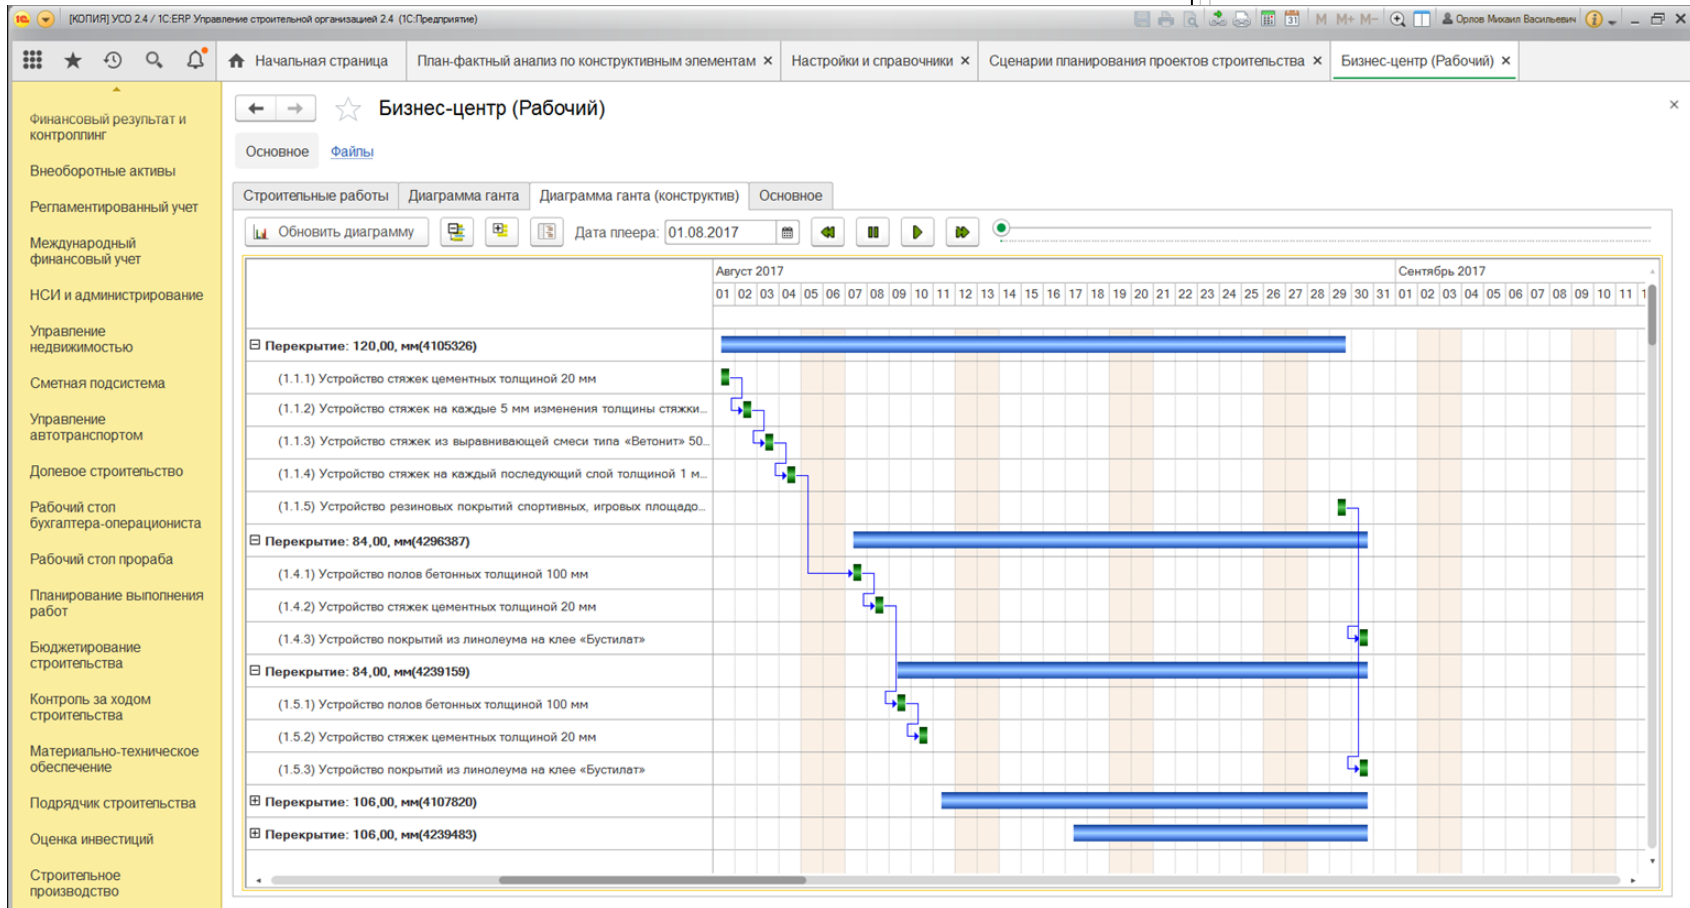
[КОПИЯ] УСО 2.4 / 1С:ERP Управление строительной организацией 2.4 (1С:Предприятие)

M M+ M- Орлов Михаил Васильевич

Начальная страница | План-фактный анализ по конструктивным элементам × | Настройки и справочники × | Сценарии планирования проектов строительства × | Бизнес-центр (Рабочий) ×

Финансовый результат и контроллинг
Внеоборотные активы
Регламентированный учет
Международный финансовый учет
НСИ и администрирование
Управление недвижимостью
Сметная подсистема
Управление автотранспортом
Долевое строительство
Рабочий стол бухгалтера-операциониста
Рабочий стол прораба
Планирование выполнения работ
Бюджетирование строительства
Контроль за ходом строительства
Материально-техническое обеспечение
Подрядчик строительства
Оценка инвестиций
Строительное производство

Бизнес-центр (Рабочий)

Основное Файлы

Строительные работы | Диаграмма ганта | Диаграмма ганта (конструктив) | Основное

Обновить диаграмму Дата плеера: 01.08.2017

Август 2017 Сентябрь 2017
01 02 03 04 05 06 07 08 09 10 11 12 13 14 15 16 17 18 19 20 21 22 23 24 25 26 27 28 29 30 31 01 02 03 04 05 06 07 08 09 10 11 1

⊟ Перекрытие: 120,00, мм(4105326)
(1.1.1) Устройство стяжек цементных толщиной 20 мм
(1.1.2) Устройство стяжек на каждые 5 мм изменения толщины стяжки...
(1.1.3) Устройство стяжек из выравнивающей смеси типа «Ветонит» 50...
(1.1.4) Устройство стяжек на каждый последующий слой толщиной 1 м...
(1.1.5) Устройство резиновых покрытий спортивных, игровых площадо...
⊟ Перекрытие: 84,00, мм(4296387)
(1.4.1) Устройство полов бетонных толщиной 100 мм
(1.4.2) Устройство стяжек цементных толщиной 20 мм
(1.4.3) Устройство покрытий из линолеума на клее «Бустилат»
⊟ Перекрытие: 84,00, мм(4239159)
(1.5.1) Устройство полов бетонных толщиной 100 мм
(1.5.2) Устройство стяжек цементных толщиной 20 мм
(1.5.3) Устройство покрытий из линолеума на клее «Бустилат»
⊞ Перекрытие: 106,00, мм(4107820)
⊞ Перекрытие: 106,00, мм(4239483)